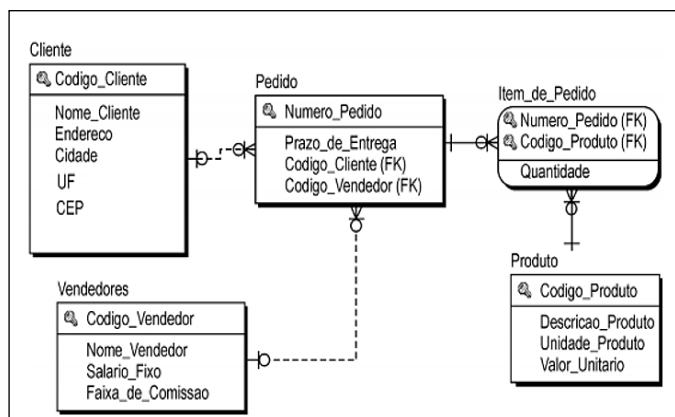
Cliente
Codigo_Cliente
Nome_Cliente
Endereco
Cidade
UF
CEP

Pedido
Numero_Pedido
Prazo_de_Entrega
Codigo_Cliente (FK)
Codigo_Vendedor (FK)

Item_de_Pedido
Numero_Pedido (FK)
Codigo_Produto (FK)
Quantidade

Vendedores
Codigo_Vendedor
Nome_Vendedor
Salario_Fixo
Faixa_de_Comissao

Produto
Codigo_Produto
Descricao_Produto
Unidade_Produto
Valor_Unitario